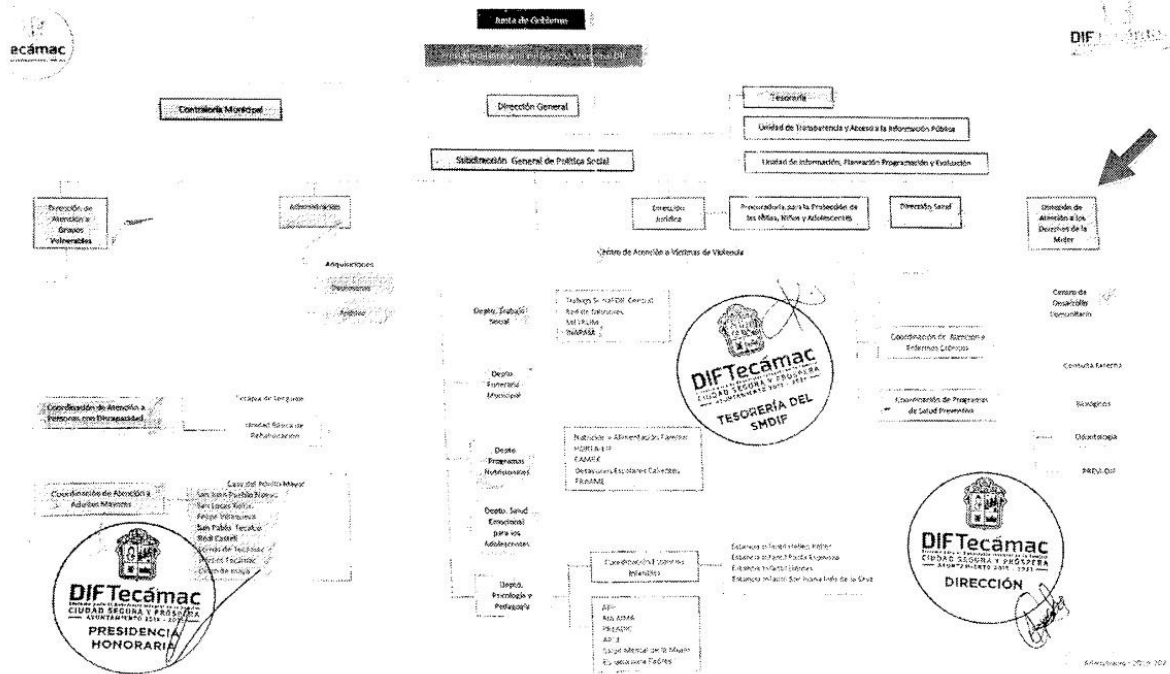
ecámac

Junta de Gobierno

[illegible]

DIF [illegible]

Contraloría Municipal

Dirección General

Tesorería

Unidad de Transparencia y Acceso a la Información Pública

Subdirección General de Política Social

Unidad de Información, Planeación Programación y Evaluación

Dirección de Atención a Grupos Vulnerables

Administración

Dirección Jurídica

Procuraduría para la Protección de las Niñas, Niños y Adolescentes

Dirección Salud

Dirección de Atención a los Derechos de la Mujer

Adquisiciones

Recursos Humanos

Archivo

Centro de Atención a Víctimas de Violencia

Depto. Trabajo Social

Trabajo Social DIF Central
Red de Trabajo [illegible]
Salud Social
INAPAM

Depto. Preferencia Municipal

Depto. Programas Nutricionales

Nutrición y Alimentación Familiar
HORTA DIF
EAMEX
Desayunos Escolares Calientes
PRAAME

Depto. Salud Emocional para los Adolescentes

Depto. Psicología y Pedagogía

Coordinación Estancias Infantiles

Estancia Infantil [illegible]
Estancia Infantil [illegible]
Estancia Infantil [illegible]
Estancia Infantil Sor Juana Inés de la Cruz

APF
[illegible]
PREADIC
APS
Salud Mental de la Mujer
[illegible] Padres

Centro de Desarrollo Comunitario

Coordinación de Atención a Enfermos Crónicos

Coordinación de Programas de Salud Preventiva

Consulta Externa

Biológicos

Odontología

PREVIDIF

Coordinación de Atención a Personas con Discapacidad

Terapia de Lenguaje

Unidad Básica de Rehabilitación

Coordinación de Atención a Adultos Mayores

Casa del Adulto Mayor
San Juan Pueblo Nuevo
San Lucas Xolox
Reyes Villanueva
San Pablo Tecalco
Real Castell
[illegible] de Tecámac
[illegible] Tecámac
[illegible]

DIFTecámac
CIUDAD SEGURA Y PRÓSPERA
AYUNTAMIENTO 2019 - 2021
TESORERÍA DEL SMDIF

DIFTecámac
CIUDAD SEGURA Y PRÓSPERA
AYUNTAMIENTO 2019 - 2021
PRESIDENCIA HONORARIA

DIFTecámac
CIUDAD SEGURA Y PRÓSPERA
AYUNTAMIENTO 2019 - 2021
DIRECCIÓN

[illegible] 2019-202